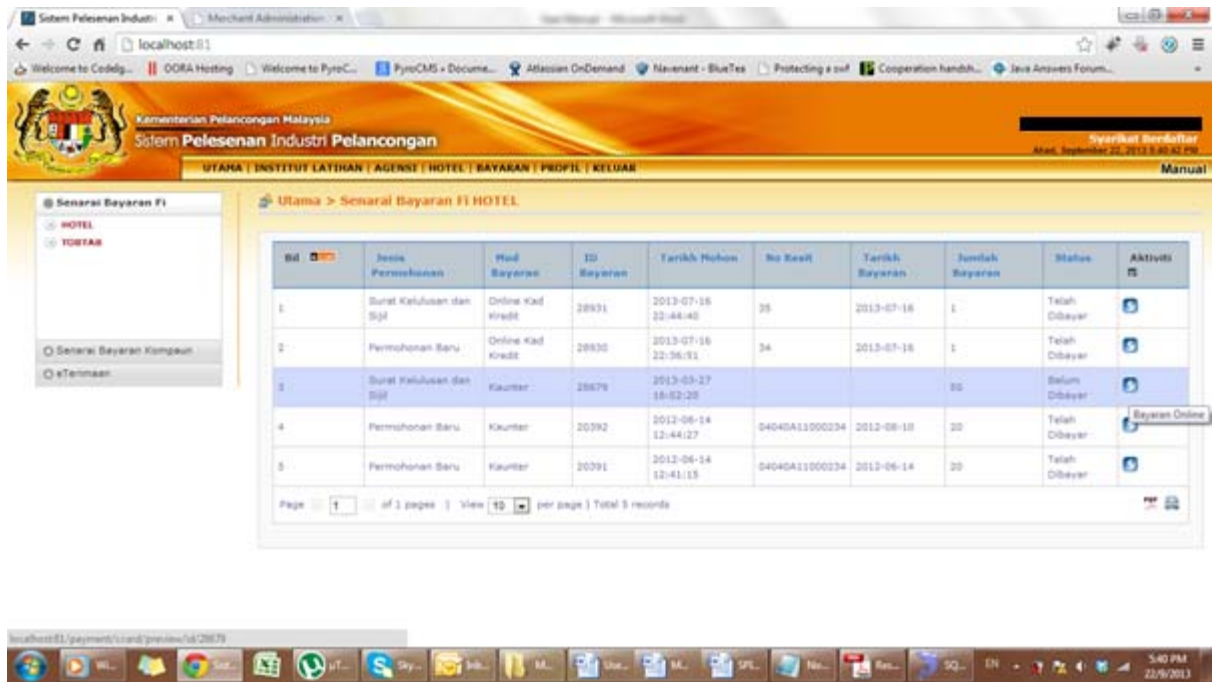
Sistem Pelesenan Industri ×
Merchant Administration ×

localhost:81

Welcome to Codeig... | ODRA Hosting | Welcome to PyroC... | PyroCMS › Docume... | Atlassian OnDemand | Navenant - BlueTes | Protecting a swf | Cooperation handsh... | Java Answers Forum...

Kementerian Pelancongan Malaysia
Sistem Pelesenan Industri Pelancongan

Syarikat Berdaftar
Ahad, September 22, 2013 5:40:42 PM

UTAMA | INSTITUT LATIHAN | AGENSI | HOTEL | BAYARAN | PROFIL | KELUAR

Manual

Senarai Bayaran Fi
HOTEL
TOBTAB

Senarai Bayaran Kompaun
eTeriman

Utama > Senarai Bayaran Fi HOTEL

| Bil | Jenis Permohonan | Mod Bayaran | ID Bayaran | Tarikh Mohon | No Resit | Tarikh Bayaran | Jumlah Bayaran | Status | Aktiviti |
|---|---|---|---|---|---|---|---|---|---|
| 1 | Surat Kelulusan dan Sijil | Online Kad Kredit | 28931 | 2013-07-16 22:44:40 | 35 | 2013-07-16 | 1 | Telah Dibayar | |
| 2 | Permohonan Baru | Online Kad Kredit | 28930 | 2013-07-16 22:36:51 | 34 | 2013-07-16 | 1 | Telah Dibayar | |
| 3 | Surat Kelulusan dan Sijil | Kaunter | 28679 | 2013-03-27 16:02:20 | | | 55 | Belum Dibayar | |
| 4 | Permohonan Baru | Kaunter | 20392 | 2012-06-14 12:44:27 | 04040A11000234 | 2012-06-10 | 20 | Telah Dibayar | Bayaran Online |
| 5 | Permohonan Baru | Kaunter | 20391 | 2012-06-14 12:41:15 | 04040A11000234 | 2012-06-14 | 20 | Telah Dibayar | |

Page 1 of 1 pages | View 10 per page | Total 5 records

localhost:81/payment/ccard/preview/id/28679

EN 5:40 PM 22/9/2013